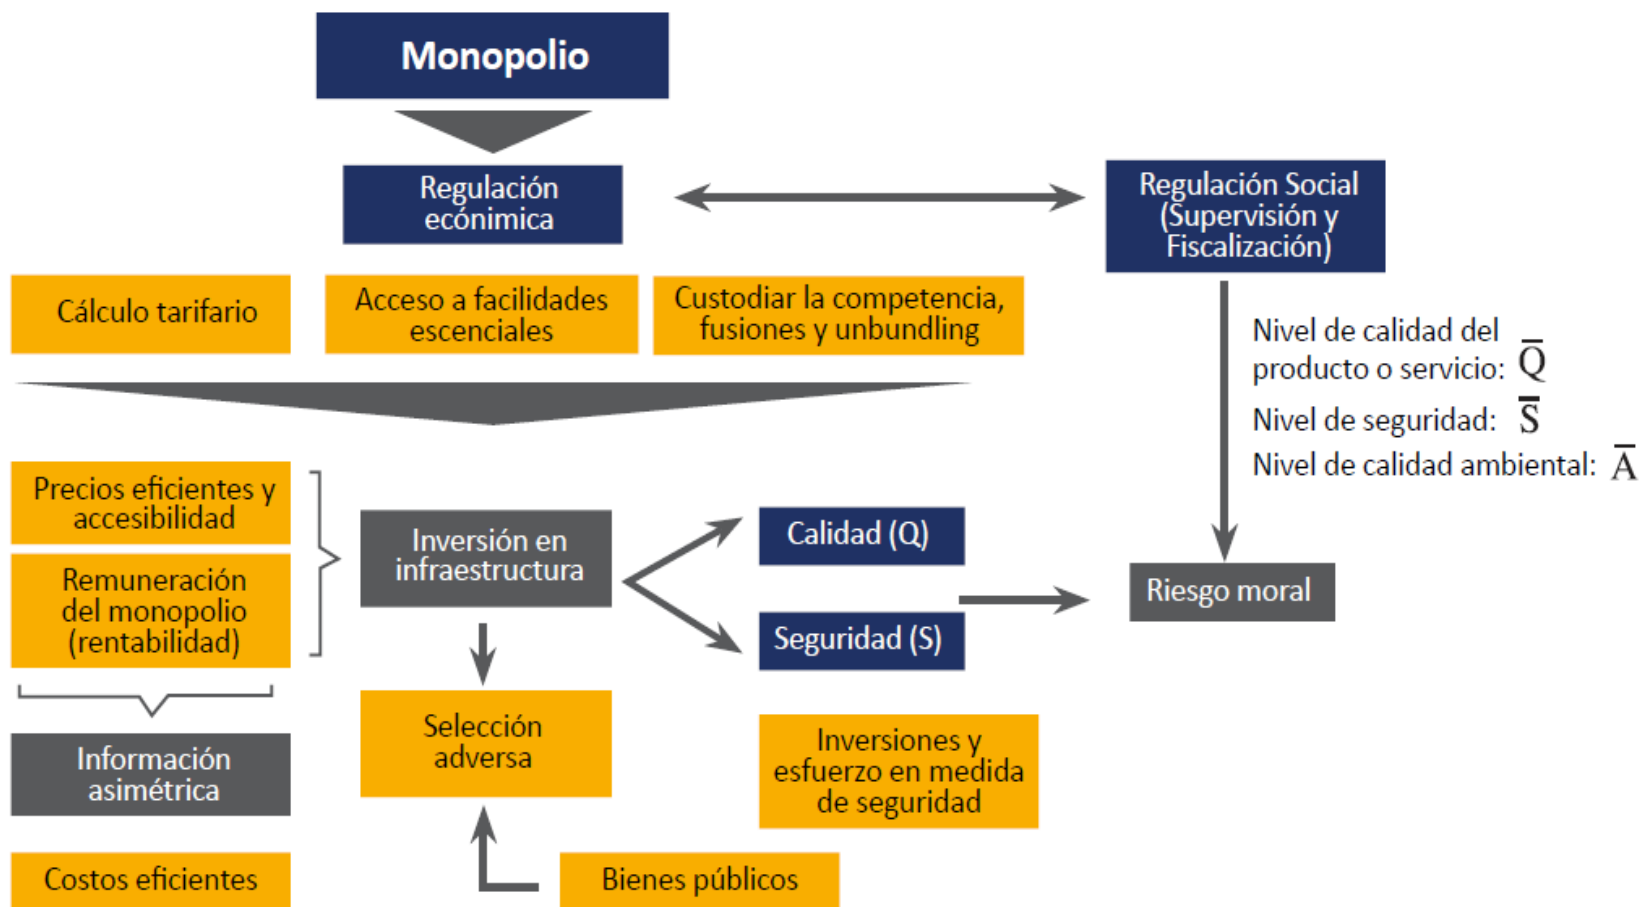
Monopolio

Regulación ecónimica

Regulación Social (Supervisión y Fiscalización)

Cálculo tarifario

Acceso a facilidades escenciales

Custodiar la competencia, fusiones y unbundling

Nivel de calidad del producto o servicio: $\overline{Q}$

Nivel de seguridad: $\overline{S}$

Nivel de calidad ambiental: $\overline{A}$

Precios eficientes y accesibilidad

Remuneración del monopolio (rentabilidad)

Inversión en infraestructura

Calidad (Q)

Seguridad (S)

Riesgo moral

Información asimétrica

Selección adversa

Inversiones y esfuerzo en medida de seguridad

Costos eficientes

Bienes públicos